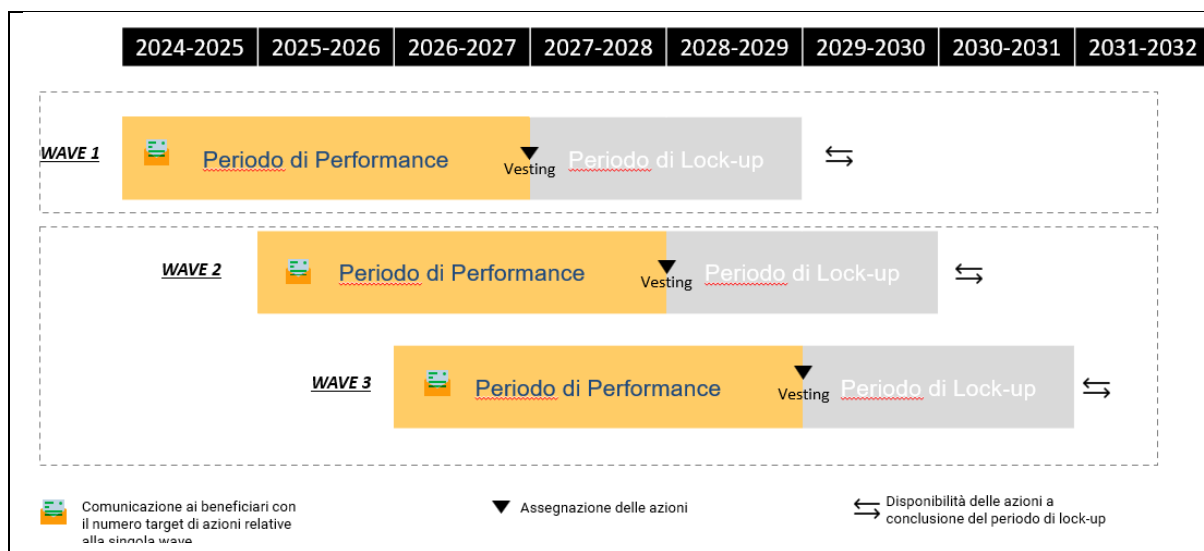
| 2024-2025 | 2025-2026 | 2026-2027 | 2027-2028 | 2028-2029 | 2029-2030 | 2030-2031 | 2031-2032 |
|---|---|---|---|---|---|---|---|

WAVE 1 Periodo di Performance Vesting Periodo di Lock-up ⇆

WAVE 2 Periodo di Performance Vesting Periodo di Lock-up ⇆

WAVE 3 Periodo di Performance Vesting Periodo di Lock-up ⇆

Comunicazione ai beneficiari con il numero target di azioni relative alla singola wave

▼ Assegnazione delle azioni

⇆ Disponibilità delle azioni a conclusione del periodo di lock-up